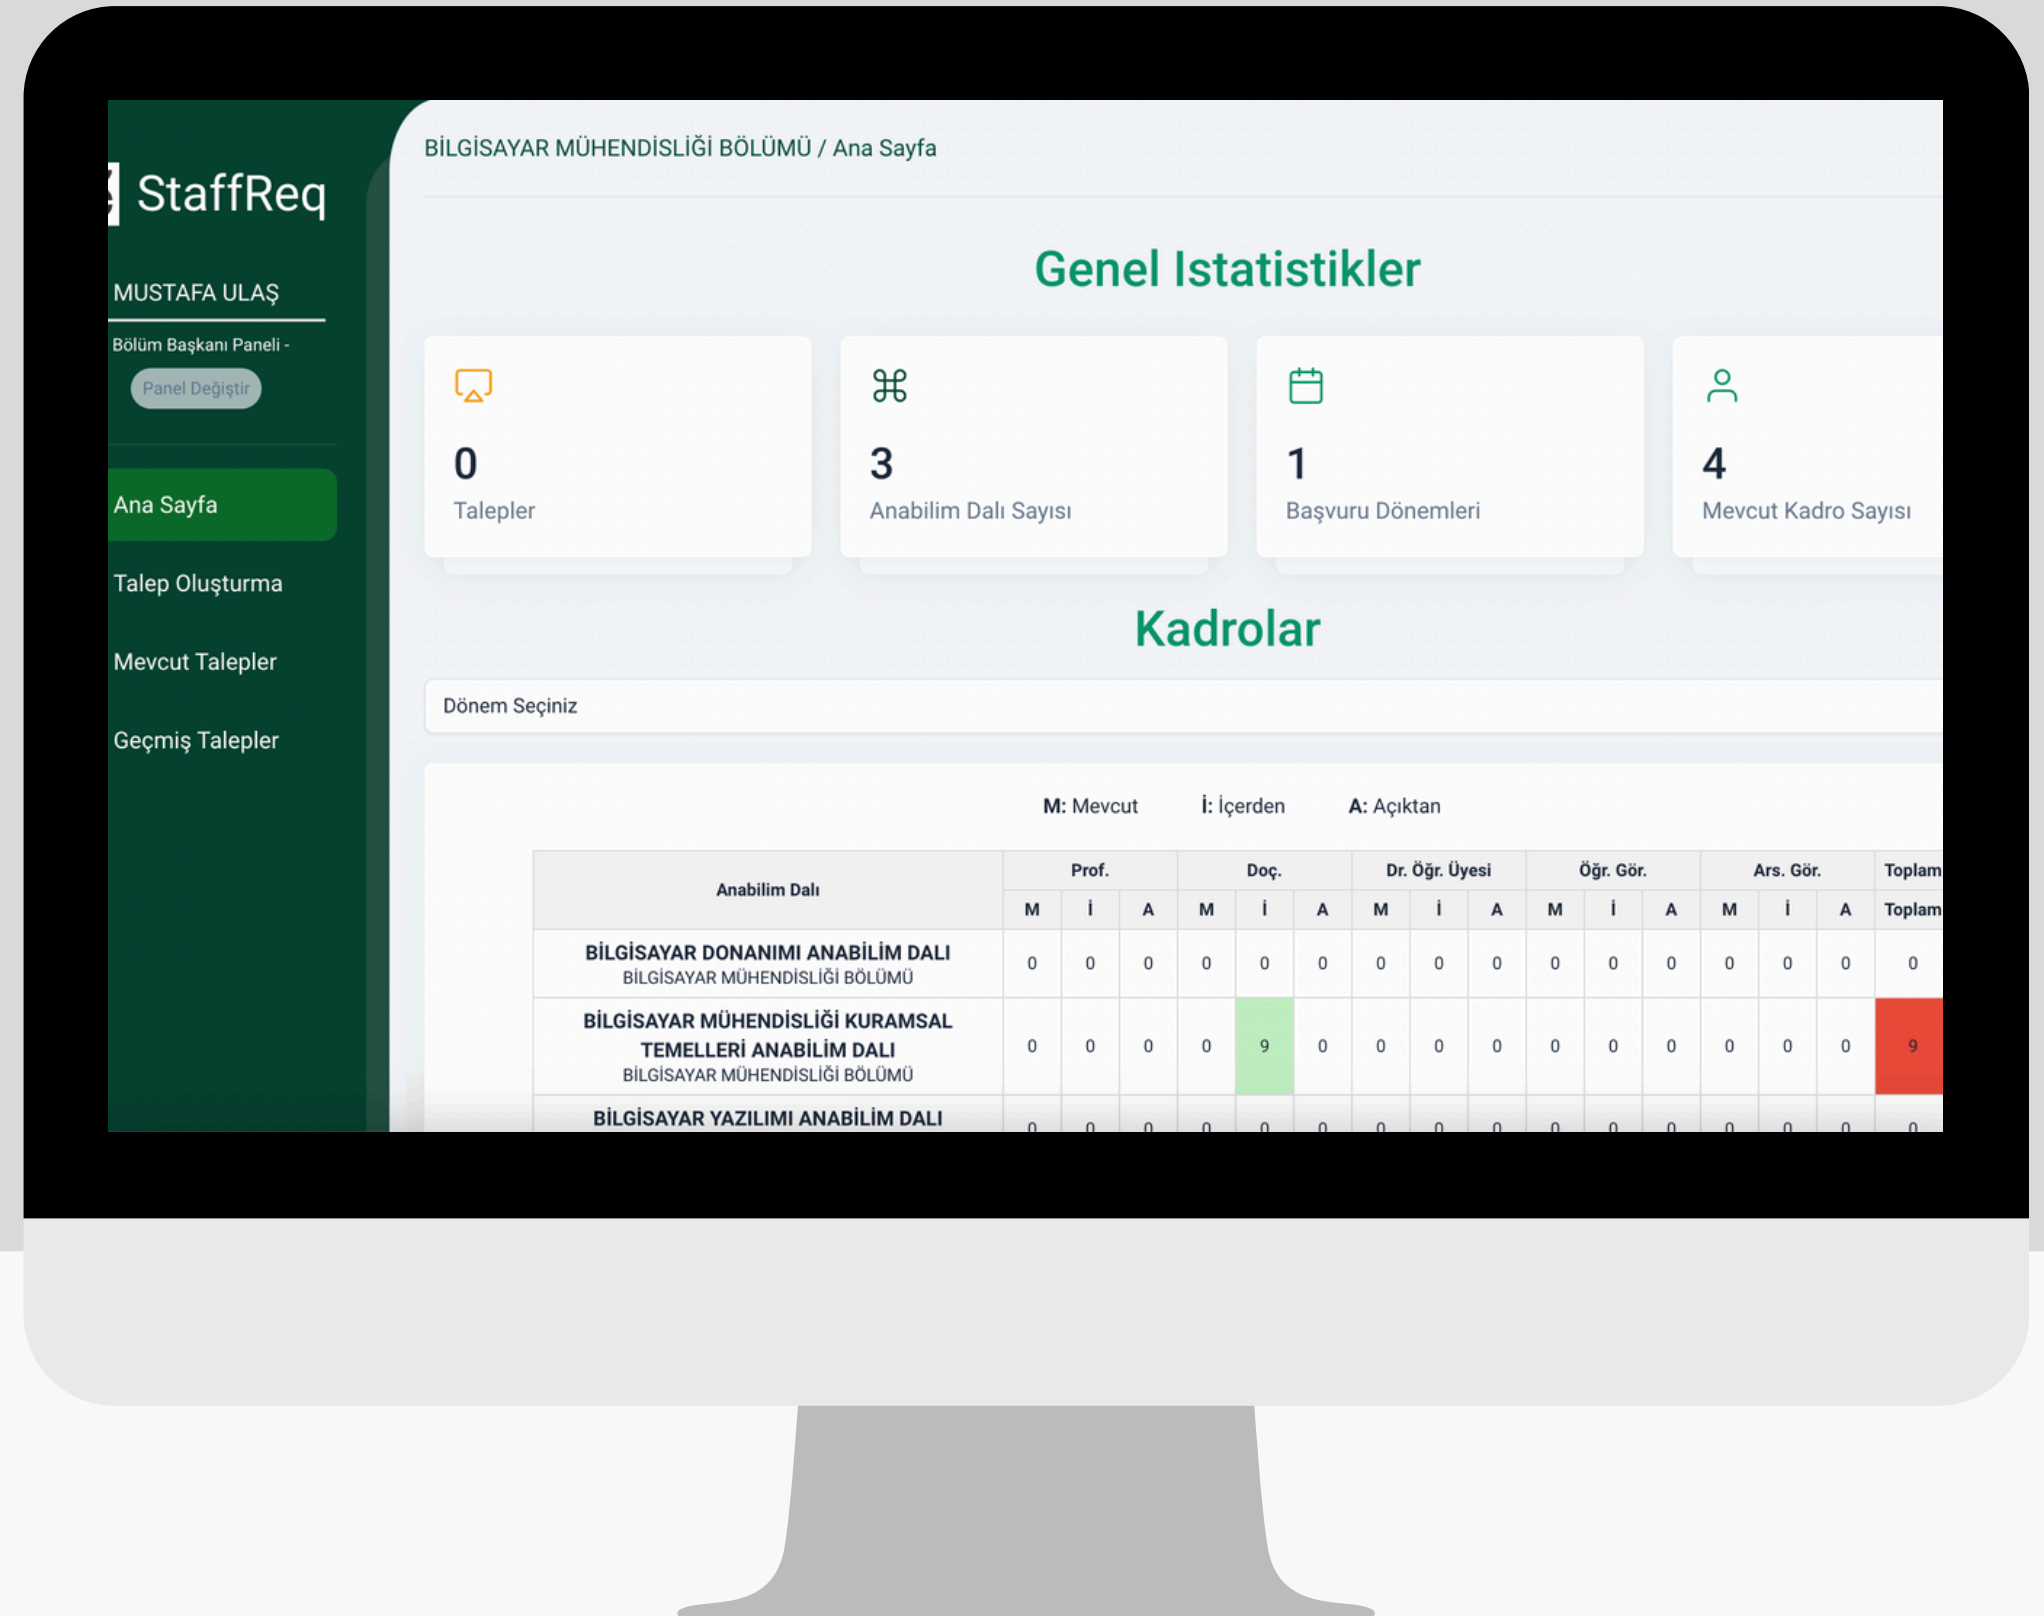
StaffReq

MUSTAFA ULAŞ

Bölüm Başkanı Paneli -

Panel Değiştir

Ana Sayfa

Talep Oluşturma

Mevcut Talepler

Geçmiş Talepler

BİLGİSAYAR MÜHENDİSLİĞİ BÖLÜMÜ / Ana Sayfa

Genel Istatistikler

0
Talepler

3
Anabilim Dalı Sayısı

1
Başvuru Dönemleri

4
Mevcut Kadro Sayısı

Kadrolar

Dönem Seçiniz

M: Mevcut İ: İçerden A: Açıktan

| Anabilim Dalı | Prof. M | Prof. İ | Prof. A | Doç. M | Doç. İ | Doç. A | Dr. Öğr. Üyesi M | Dr. Öğr. Üyesi İ | Dr. Öğr. Üyesi A | Öğr. Gör. M | Öğr. Gör. İ | Öğr. Gör. A | Ars. Gör. M | Ars. Gör. İ | Ars. Gör. A | Toplam Toplam |
|---|---|---|---|---|---|---|---|---|---|---|---|---|---|---|---|---|
| BİLGİSAYAR DONANIMI ANABİLİM DALI BİLGİSAYAR MÜHENDİSLİĞİ BÖLÜMÜ | 0 | 0 | 0 | 0 | 0 | 0 | 0 | 0 | 0 | 0 | 0 | 0 | 0 | 0 | 0 | 0 |
| BİLGİSAYAR MÜHENDİSLİĞİ KURAMSAL TEMELLERİ ANABİLİM DALI BİLGİSAYAR MÜHENDİSLİĞİ BÖLÜMÜ | 0 | 0 | 0 | 0 | 9 | 0 | 0 | 0 | 0 | 0 | 0 | 0 | 0 | 0 | 0 | 9 |
| BİLGİSAYAR YAZILIMI ANABİLİM DALI | 0 | 0 | 0 | 0 | 0 | 0 | 0 | 0 | 0 | 0 | 0 | 0 | 0 | 0 | 0 | 0 |